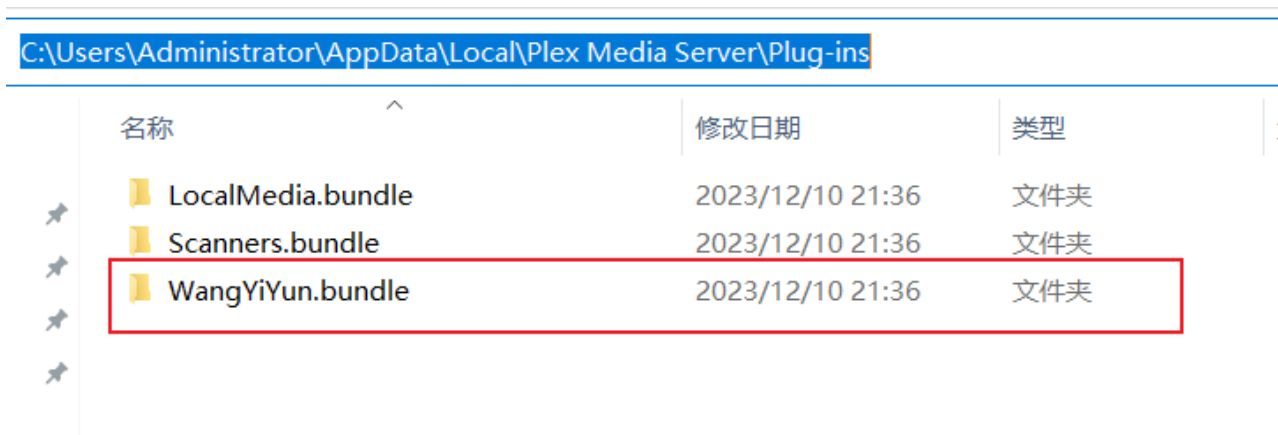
C:\Users\Administrator\AppData\Local\Plex Media Server\Plug-ins

| 名称 | 修改日期 | 类型 |
|---|---|---|
| LocalMedia.bundle | 2023/12/10 21:36 | 文件夹 |
| Scanners.bundle | 2023/12/10 21:36 | 文件夹 |
| WangYiYun.bundle | 2023/12/10 21:36 | 文件夹 |